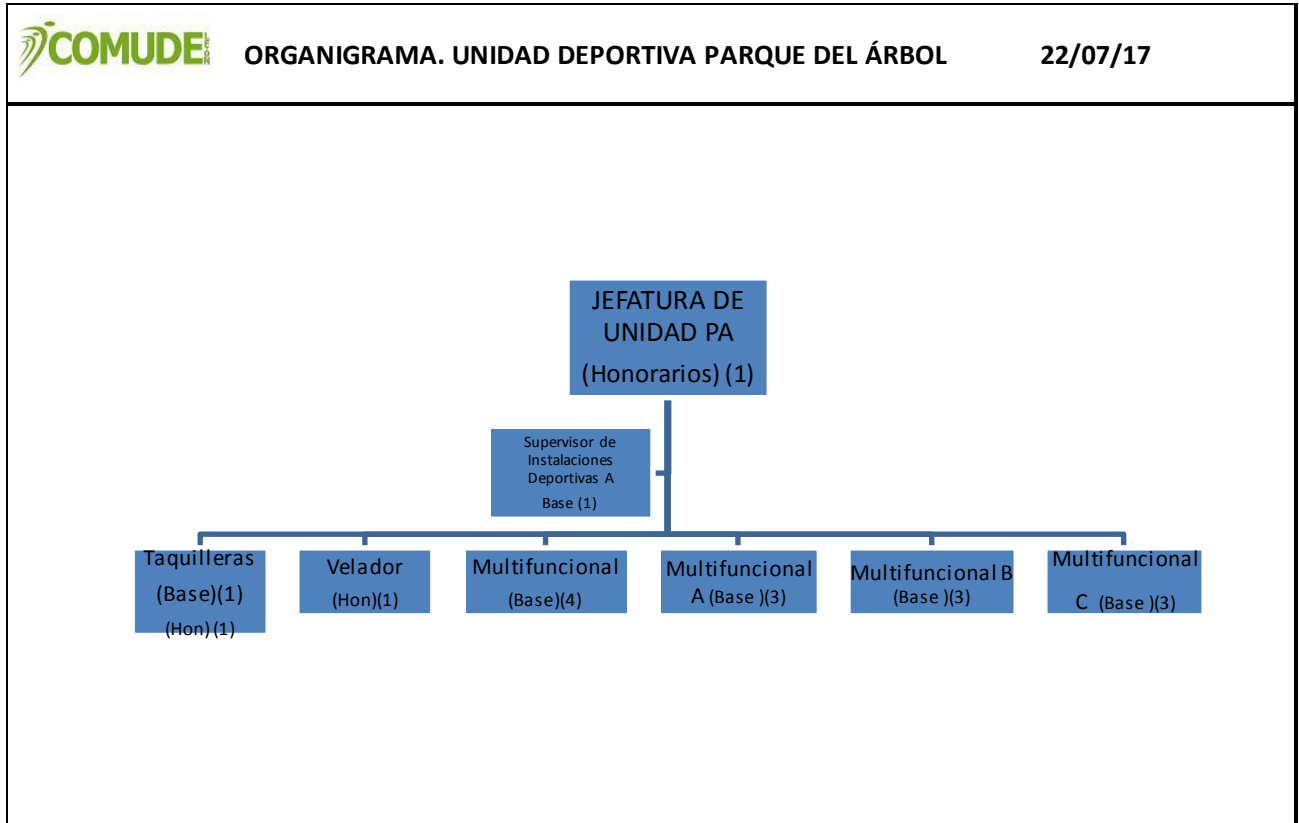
COMUDE

ORGANIGRAMA. UNIDAD DEPORTIVA PARQUE DEL ÁRBOL

22/07/17

JEFATURA DE UNIDAD PA
(Honorarios) (1)

Supervisor de Instalaciones Deportivas A
Base (1)

Taquilleras
(Base)(1)
(Hon) (1)

Velador
(Hon)(1)

Multifuncional
(Base)(4)

Multifuncional A (Base )(3)

Multifuncional B
(Base )(3)

Multifuncional C (Base )(3)